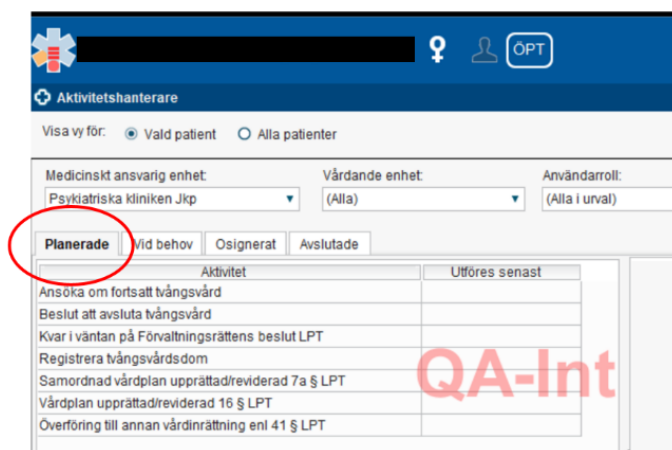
ÖPT

Aktivitetshanterare

Visa vy för: Vald patient Alla patienter

Medicinskt ansvarig enhet:
Psykiatriska kliniken Jkp

Vårdande enhet:
(Alla)

Användarroll:
(Alla i urval)

Planerade | Vid behov | Osignerat | Avslutade

| Aktivitet | Utföres senast |
|---|---|
| Ansöka om fortsatt tvångsvård | |
| Beslut att avsluta tvångsvård | |
| Kvar i väntan på Förvaltningsrättens beslut LPT | |
| Registrera tvångsvårdsdom | |
| Samordnad vårdplan upprättad/reviderad 7a § LPT | |
| Vårdplan upprättad/reviderad 16 § LPT | |
| Överföring till annan vårdinrättning enl 41 § LPT | |

QA-Int